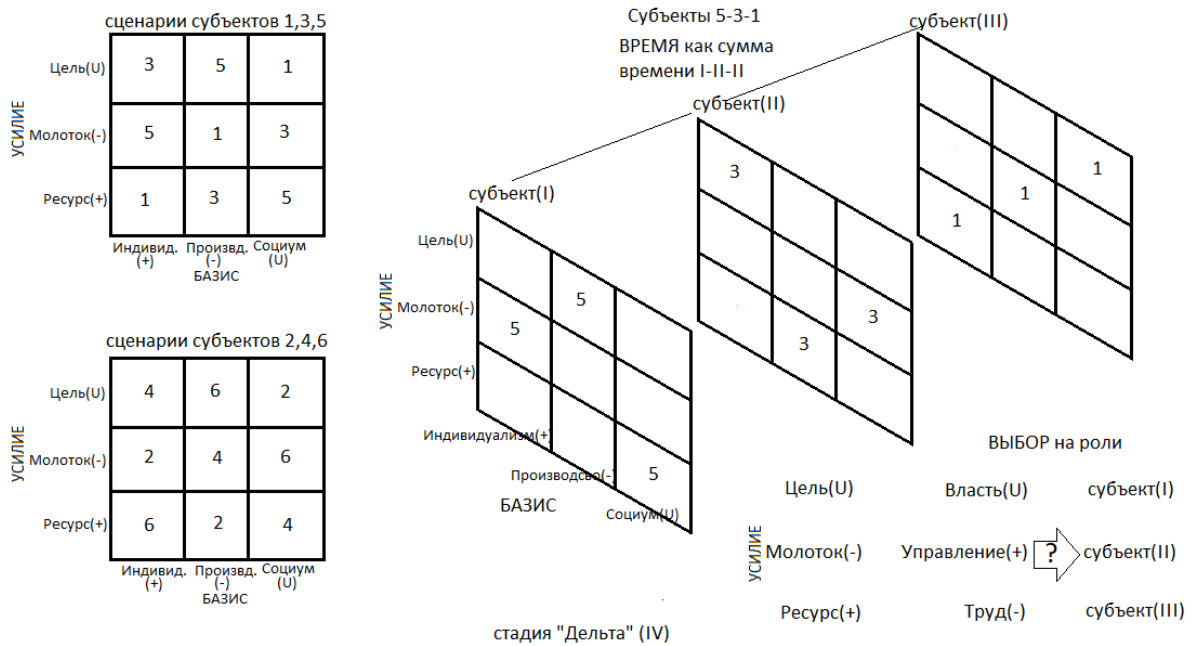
сценарии субъектов 1,3,5

УСИЛИЕ

| | | | |
|---|---|---|---|
| Цель(U) | 3 | 5 | 1 |
| Молоток(-) | 5 | 1 | 3 |
| Ресурс(+) | 1 | 3 | 5 |
| | Индивид. (+) | Произвд. (-) | Социум (U) |

БАЗИС

сценарии субъектов 2,4,6

УСИЛИЕ

| | | | |
|---|---|---|---|
| Цель(U) | 4 | 6 | 2 |
| Молоток(-) | 2 | 4 | 6 |
| Ресурс(+) | 6 | 2 | 4 |
| | Индивид. (+) | Произвд. (-) | Социум (U) |

БАЗИС

Субъекты 5-3-1

ВРЕМЯ как сумма времени I-II-II

субъект(III)

1

1

1

субъект(II)

3

3

3

субъект(I)

УСИЛИЕ

Цель(U)

Молоток(-)

5

5

Ресурс(+)

Индивидуализм(+)

Производсво(-)

5

БАЗИС

Социум(U)

стадия "Дельта" (IV)

ВЫБОР на роли

УСИЛИЕ

| | | |
|---|---|---|
| Цель(U) | Власть(U) | субъект(I) |
| Молоток(-) | Управление(+) ? | субъект(II) |
| Ресурс(+) | Труд(-) | субъект(III) |